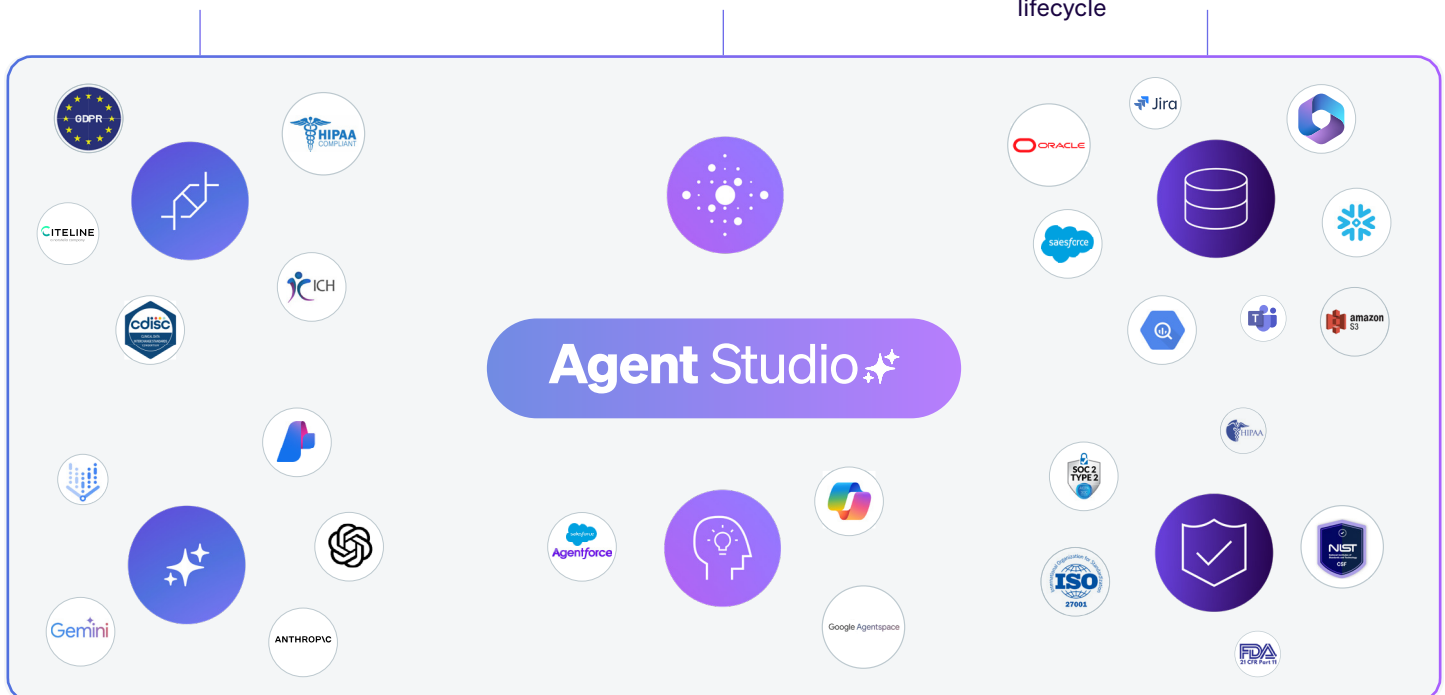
lifecycle

GDPR

HIPAA COMPLIANT

CITELINE

ICH

cdisc

Agent Studio

Gemini

ANTHROP\C

salesforce Agentforce

Google Agentspace

ORACLE

Jira

salesforce

amazon S3

HIPAA

SOC 2 TYPE 2

ISO 27001

NIST CSF

FDA 21 CFR Part 11